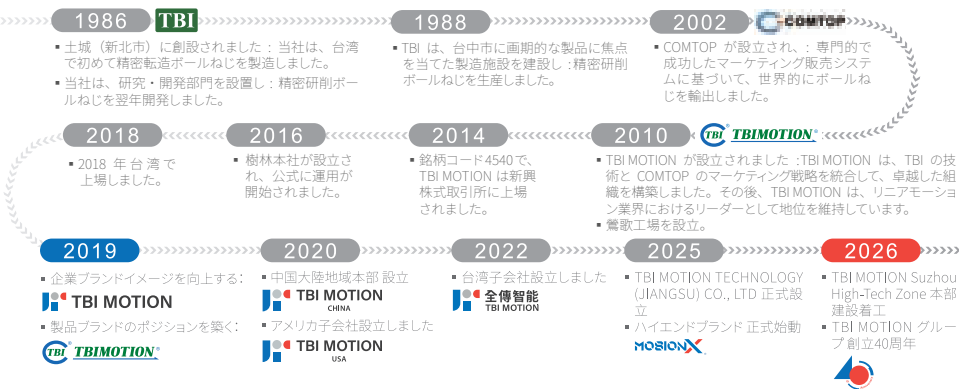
1986 TBI

土城（新北市）に創設されました：当社は、台湾で初めて精密転造ボールねじを製造しました。

当社は、研究・開発部門を設置し：精密研削ボールねじを翌年開発しました。

1988

TBI は、台中市に画期的な製品に焦点を当てた製造施設を建設し：精密研削ボールねじを生産しました。

2002 COMTOP

COMTOP が設立され、：専門的で成功したマーケティング販売システムに基づいて、世界的にボールねじを輸出しました。

2018

2018 年台湾で上場しました。

2016

樹林本社が設立され、公式に運用が開始されました。

2014

銘柄コード4540で、TBI MOTION は新興株式取引所に上場されました。

2010 TBI TBIMOTION

TBI MOTION が設立されました：TBI MOTION は、TBI の技術と COMTOP のマーケティング戦略を統合して、卓越した組織を構築しました。その後、TBI MOTION は、リニアモーション業界におけるリーダーとして地位を維持しています。

鶯歌工場を設立。

2019

企業ブランドイメージを向上する：

TBI MOTION

製品ブランドのポジションを築く：

TBI TBIMOTION

2020

中国大陸地域本部 設立

TBI MOTION CHINA

アメリカ子会社設立しました

TBI MOTION USA

2022

台湾子会社設立しました

全傳智能 TBI MOTION

2025

TBI MOTION TECHNOLOGY (JIANGSU) CO., LTD 正式設立

ハイエンドブランド 正式始動

MOSIONX

2026

TBI MOTION Suzhou High-Tech Zone 本部建設着工

TBI MOTION グループ創立40周年

40